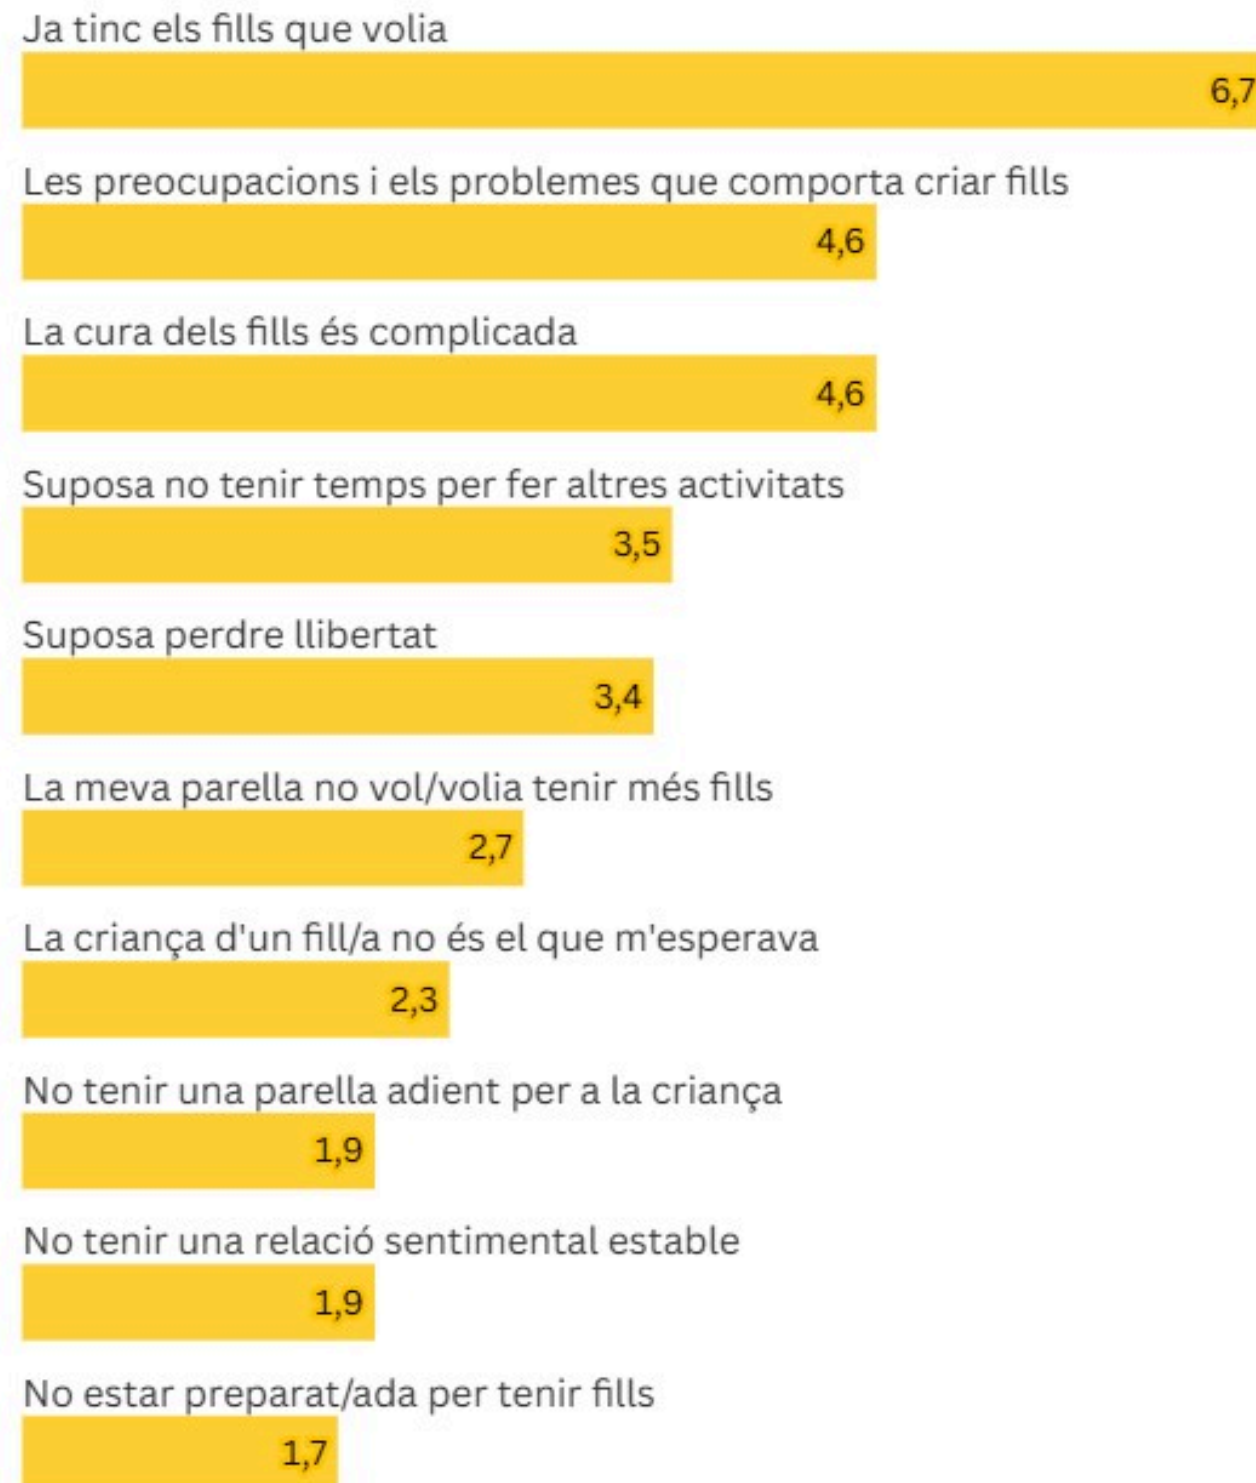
Ja tinc els fills que volia
6,7

Les preocupacions i els problemes que comporta criar fills
4,6

La cura dels fills és complicada
4,6

Suposa no tenir temps per fer altres activitats
3,5

Suposa perdre llibertat
3,4

La meva parella no vol/volia tenir més fills
2,7

La criança d'un fill/a no és el que m'esperava
2,3

No tenir una parella adient per a la criança
1,9

No tenir una relació sentimental estable
1,9

No estar preparat/ada per tenir fills
1,7